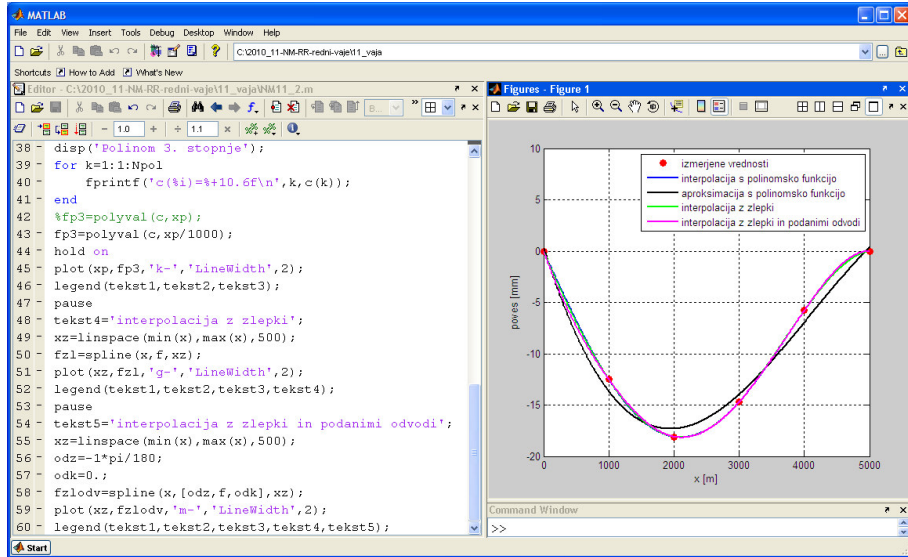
MATLAB

File Edit View Insert Tools Debug Desktop Window Help

C:\2010_11-NM-RR-redni-vaje\11_vaja

Shortcuts How to Add What's New

Editor - C:\2010_11-NM-RR-redni-vaje\11_vaja\NM11_2.m

- 1.0 + ÷ 1.1 ×

38 - disp('Polinom 3. stopnje');
39 - for k=1:1:Npol
40 - fprintf('c(%i)=%+10.6f\n',k,c(k));
41 - end
42 - %fp3=polyval(c,xp);
43 - fp3=polyval(c,xp/1000);
44 - hold on
45 - plot(xp,fp3,'k-','LineWidth',2);
46 - legend(tekst1,tekst2,tekst3);
47 - pause
48 - tekst4='interpolacija z zlepki';
49 - xz=linspace(min(x),max(x),500);
50 - fzl=spline(x,f,xz);
51 - plot(xz,fzl,'g-','LineWidth',2);
52 - legend(tekst1,tekst2,tekst3,tekst4);
53 - pause
54 - tekst5='interpolacija z zlepki in podanimi odvodi';
55 - xz=linspace(min(x),max(x),500);
56 - odz=-1*pi/180;
57 - odk=0.;
58 - fzlodv=spline(x,[odz,f,odk],xz);
59 - plot(xz,fzlodv,'m-','LineWidth',2);
60 - legend(tekst1,tekst2,tekst3,tekst4,tekst5);

Figures - Figure 1

izmerjene vrednosti
interpolacija s polinomsko funkcijo
aproksimacija s polinomsko funkcijo
interpolacija z zlepki
interpolacija z zlepki in podanimi odvodi

10
5
0
-5
-10
-15
-20
poves [mm]
0 1000 2000 3000 4000 5000
x [m]

Command Window
>>

Start